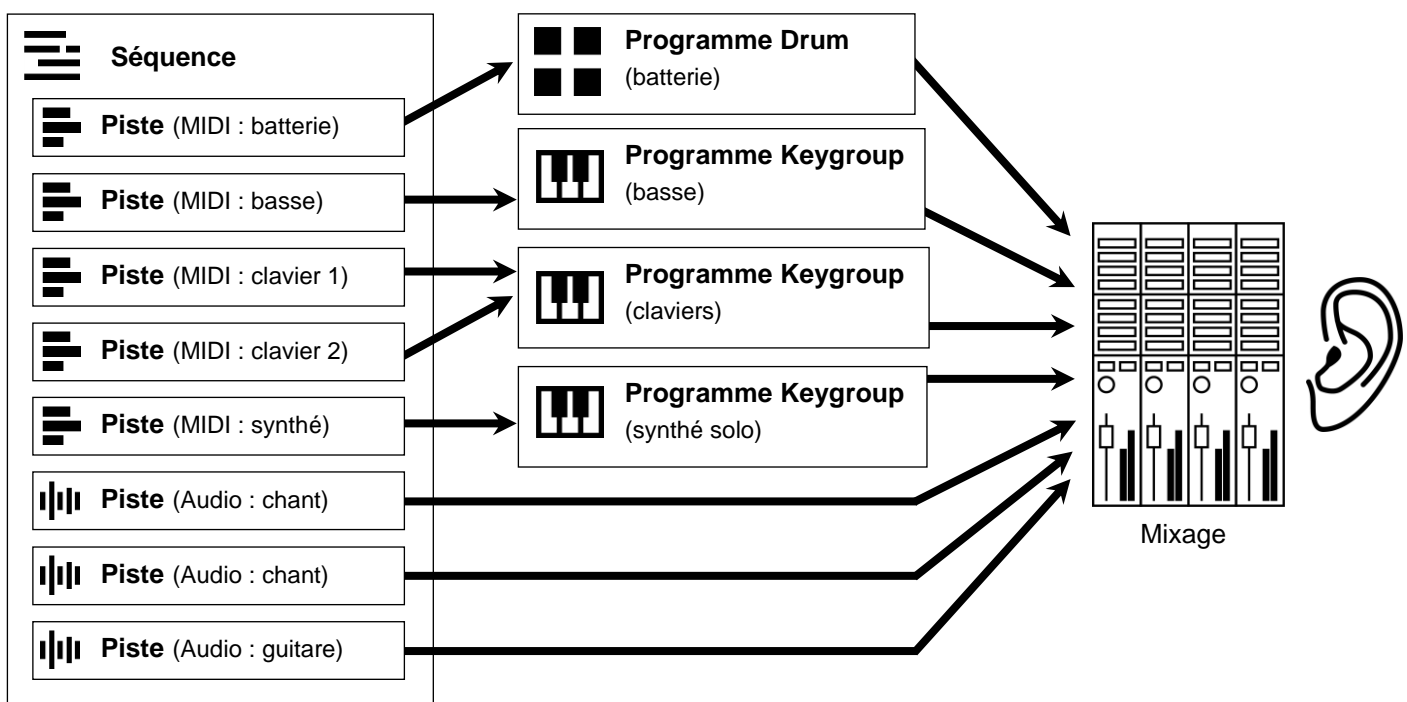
Séquence

Piste (MIDI : batterie)

Piste (MIDI : basse)

Piste (MIDI : clavier 1)

Piste (MIDI : clavier 2)

Piste (MIDI : synthé)

Piste (Audio : chant)

Piste (Audio : chant)

Piste (Audio : guitare)

Programme Drum (batterie)

Programme Keygroup (basse)

Programme Keygroup (claviers)

Programme Keygroup (synthé solo)

Mixage